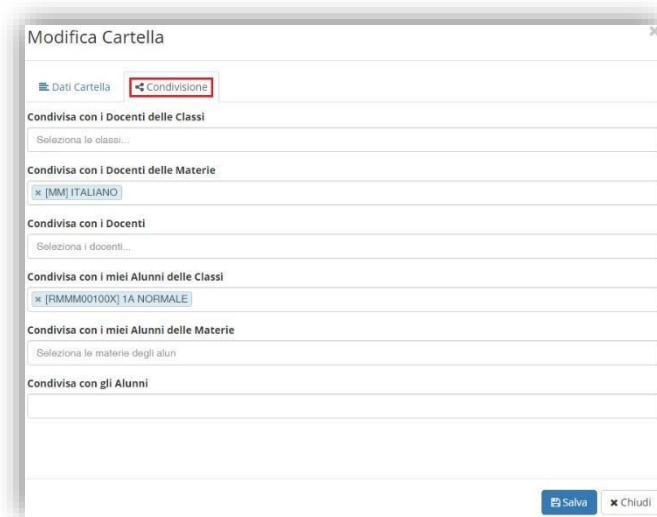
Modifica Cartella

Dati Cartella

Condivisione

Condivisa con i Docenti delle Classi

Seleziona le classi...

Condivisa con i Docenti delle Materie

× [MM] ITALIANO

Condivisa con i Docenti

Seleziona i docenti...

Condivisa con i miei Alunni delle Classi

× [RMMM00100X] 1A NORMALE

Condivisa con i miei Alunni delle Materie

Seleziona le materie degli alun

Condivisa con gli Alunni

Salva

× Chiudi